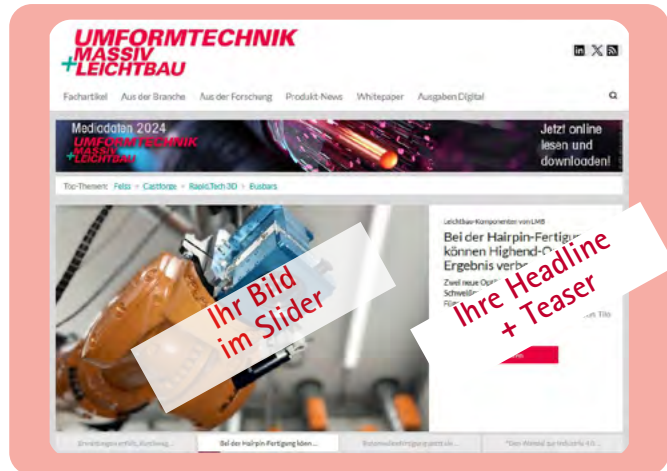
UMFORMTECHNIK
+MASSIV
LEICHTBAU

Fachartikel Aus der Branche Aus der Forschung Produkt-News Whitepaper Ausgaben Digital

Mediadaten 2024
UMFORMTECHNIK
+MASSIV
LEICHTBAU

Jetzt online lesen und downloaden!

Top-Themen: Felss • Castforge • RapidTech 3D • Busbars

Ihr Bild im Slider

Leichtbau-Komponenten von LMB

Bei der Hairpin-Fertigung können Highend-O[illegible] Ergebnis verb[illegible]

Zwei neue Op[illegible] Schweiß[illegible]

Ihre Headline + Teaser

Bei der Hairpin-Fertigung kön...